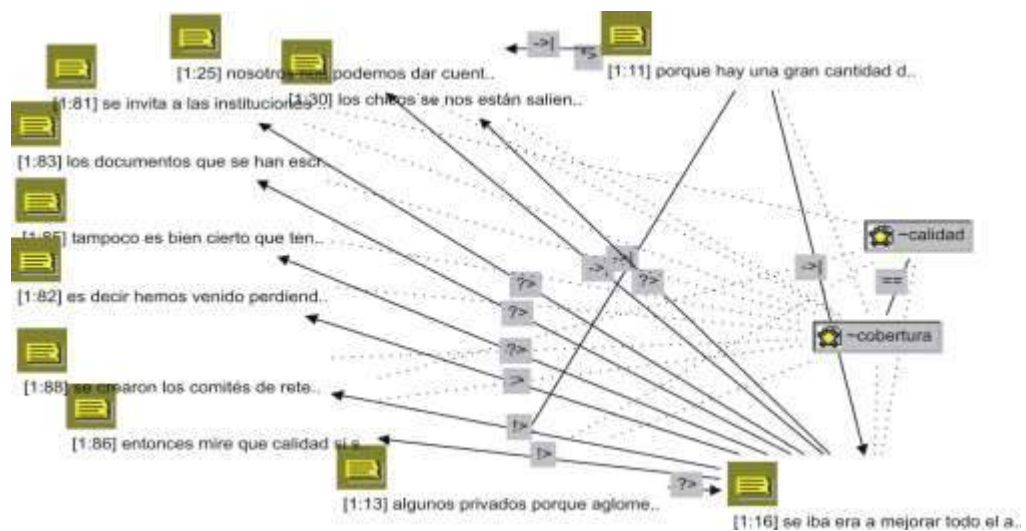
[1:25] nosotros nos podemos dar cuent..

[1:30] los chicos se nos están salien..

->|

*}

[1:11] porque hay una gran cantidad d..

[1:81] se invita a las instituciones

[1:83] los documentos que se han escr..

[1:85] tampoco es bien cierto que ten..

[1:82] es decir hemos venido perdiend..

[1:88] se crearon los comités de rete..

[1:86] entonces mire que calidad si e..

[1:13] algunos privados porque aglome..

[1:16] se iba era a mejorar todo el a..

~calidad

==

~cobertura

->|

->|

?>

?>

?>

?>

?>

->

!>

!>

?>

*}